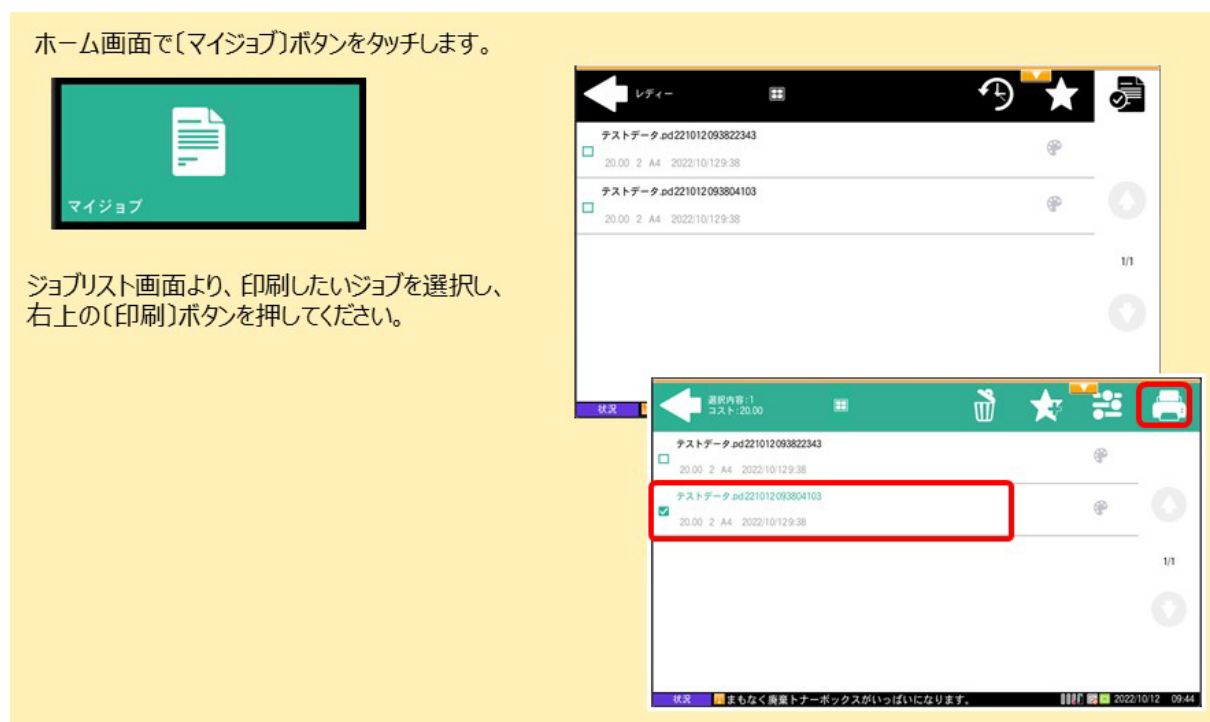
ホーム画面で〔マイジョブ〕ボタンをタッチします。

マイジョブ

ジョブリスト画面より、印刷したいジョブを選択し、右上の〔印刷〕ボタンを押してください。

レディー

テストデータ.pd221012093822343
20.00 2 A4 2022/10/129:38

テストデータ.pd221012093804103
20.00 2 A4 2022/10/129:38

1/1

状況

選択内容：1
コスト：20.00

テストデータ.pd221012093822343
20.00 2 A4 2022/10/129:38

テストデータ.pd221012093804103
20.00 2 A4 2022/10/129:38

1/1

状況 まもなく廃棄トナーボックスがいっぱいになります。 2022/10/12 09:44